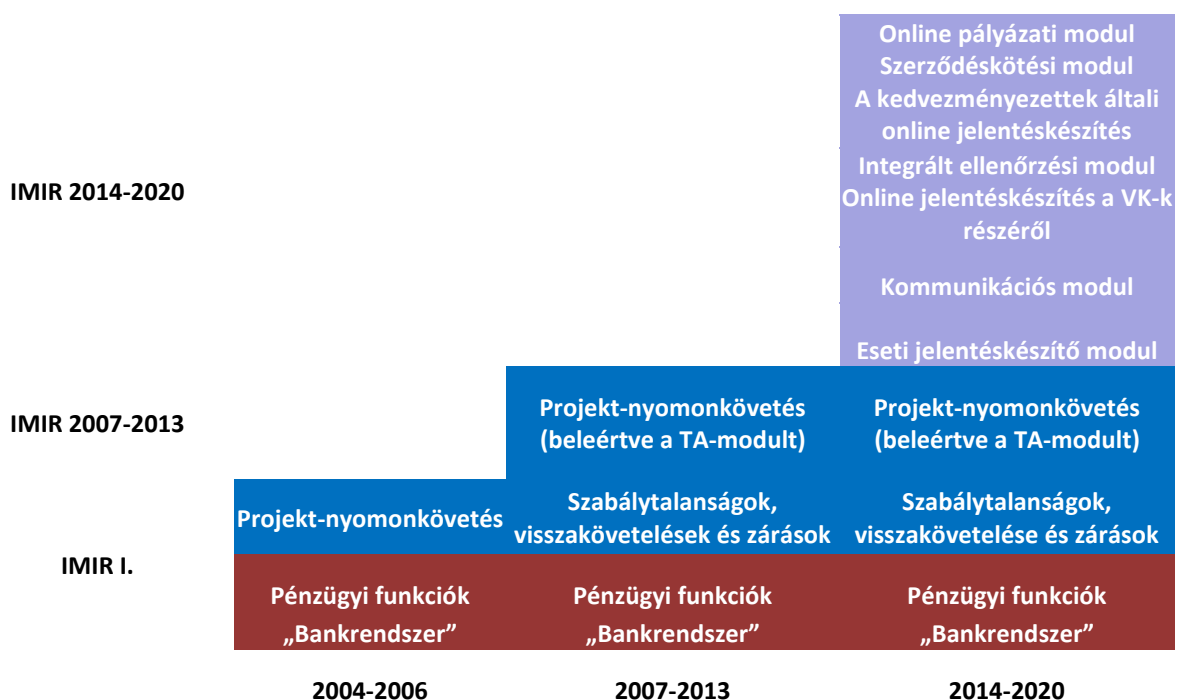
Online pályázati modul
Szerződéskötési modul
A kedvezményezettek általi online jelentéskészítés
Integrált ellenőrzési modul
Online jelentéskészítés a VK-k részéről

Kommunikációs modul

Eseti jelentéskészítő modul

IMIR 2014-2020

IMIR 2007-2013

Projekt-nyomonkövetés (beleértve a TA-modult)

Projekt-nyomonkövetés (beleértve a TA-modult)

Projekt-nyomonkövetés

Szabálytalanságok, visszakövetelések és zárások

Szabálytalanságok, visszakövetelése és zárások

IMIR I.

Pénzügyi funkciók „Bankrendszer”

Pénzügyi funkciók „Bankrendszer”

Pénzügyi funkciók „Bankrendszer”

2004-2006

2007-2013

2014-2020